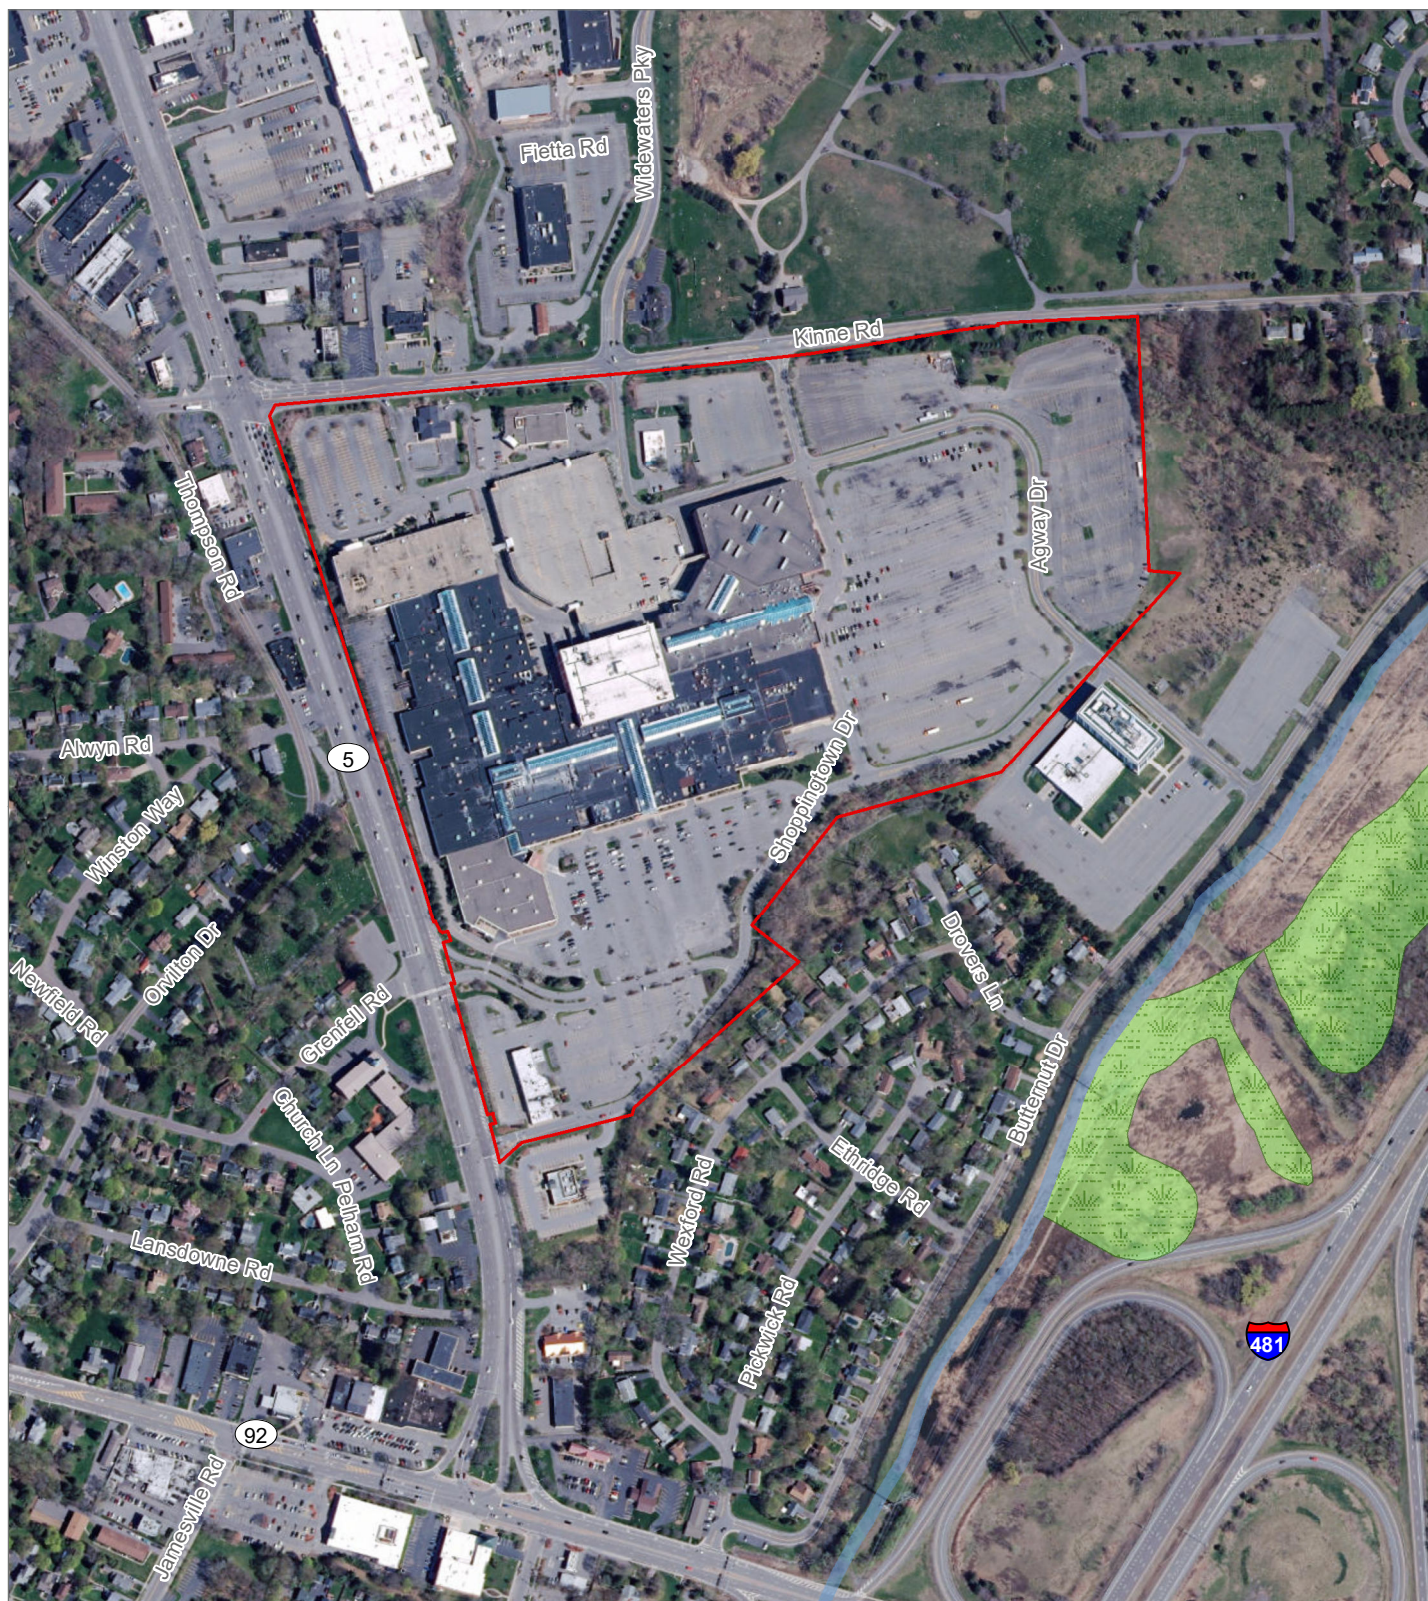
Fietta Rd
Widewaters Pky
Kinne Rd
Thompson Rd
Agway Dr
Alwyn Rd
5
Winston Way
Shoppingtown Dr
Orviton Dr
Newfield Rd
Drovers Ln
Grenfell Rd
Butternut Dr
Church Ln
Pelham Rd
Ethridge Rd
Wexford Rd
Lansdowne Rd
Pickwick Rd
481
92
Janesville Rd